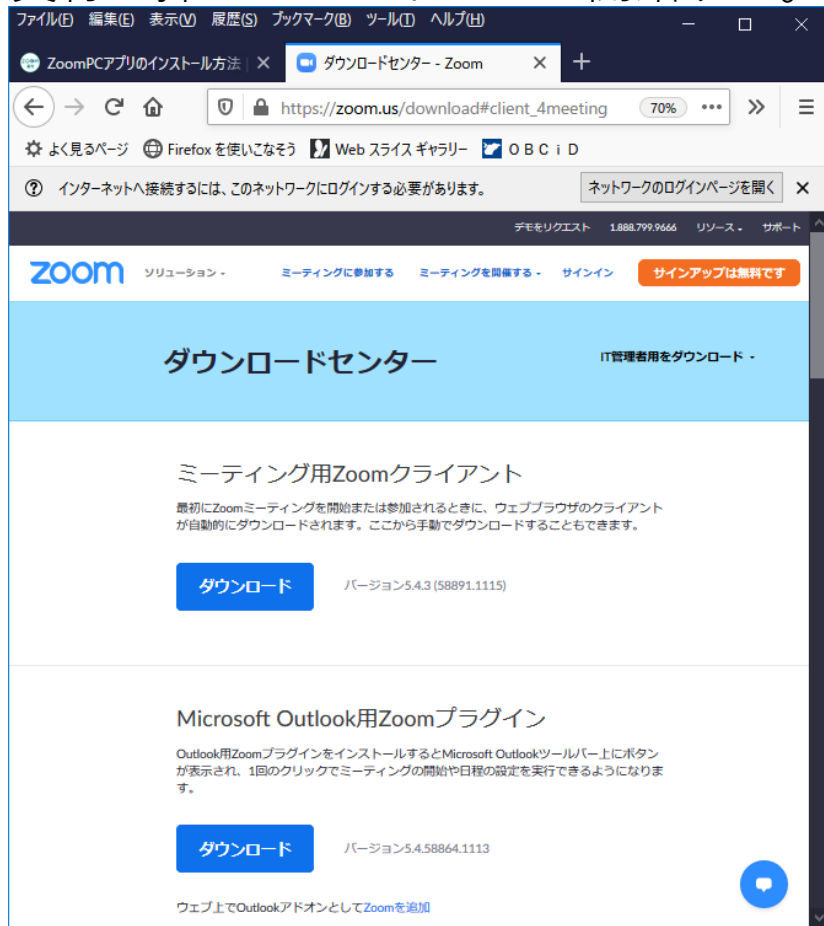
ファイル(F) 編集(E) 表示(V) 履歴(S) ブックマーク(B) ツール(T) ヘルプ(H)

ZoomPCアプリのインストール方法
ダウンロードセンター - Zoom

https://zoom.us/download#client_4meeting 70% ••• »

よく見るページ Firefox を使いこなそう Web スライス ギャラリー O B C i D

インターネットへ接続するには、このネットワークにログインする必要があります。 ネットワークのログインページを開く

デモをリクエスト 1.888.799.9666 リソース サポート

zoom ソリューション ミーティングに参加する ミーティングを開催する サインイン サインアップは無料です

ダウンロードセンター

IT管理者用をダウンロード

ミーティング用Zoomクライアント

最初にZoomミーティングを開始または参加されるときに、ウェブブラウザのクライアントが自動的にダウンロードされます。ここから手動でダウンロードすることもできます。

ダウンロード バージョン5.4.3 (58891.1115)

Microsoft Outlook用Zoomプラグイン

Outlook用ZoomプラグインをインストールするとMicrosoft Outlookツールバー上にボタンが表示され、1回のクリックでミーティングの開始や日程の設定を実行できるようになります。

ダウンロード バージョン5.4.58864.1113

ウェブ上でOutlookアドオンとしてZoomを追加